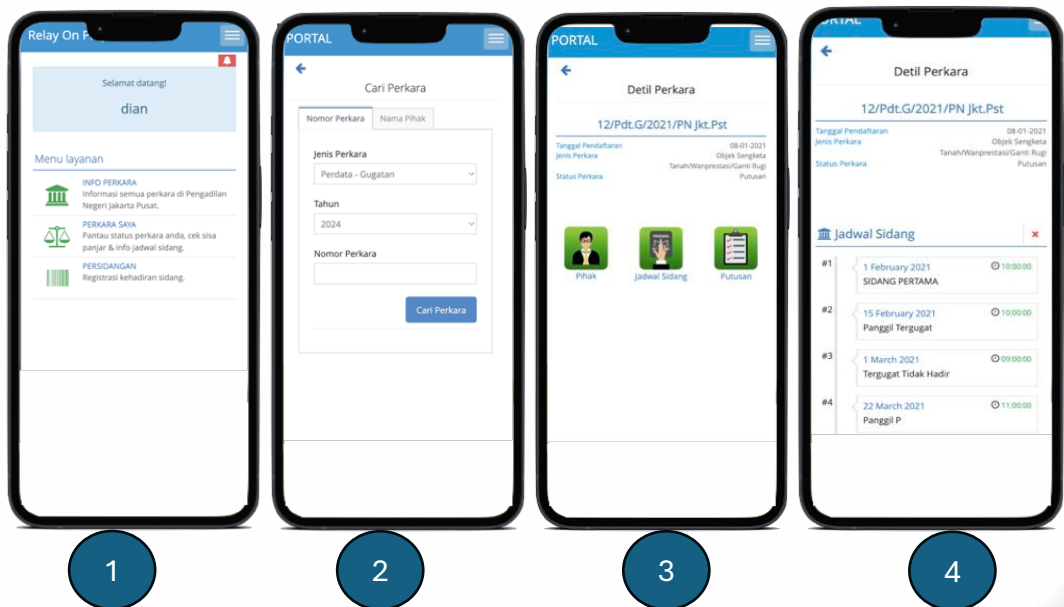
Relay On P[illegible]

Selamat datang!

dian

Menu layanan

INFO PERKARA
Informasi semua perkara di Pengadilan Negeri Jakarta Pusat.

PERKARA SAYA
Pantau status perkara anda, cek sisa panjar & info jadwal sidang.

PERSIDANGAN
Registrasi kehadiran sidang.

PORTAL

Cari Perkara

Nomor Perkara | Nama Pihak

Jenis Perkara
Perdata - Gugatan

Tahun
2024

Nomor Perkara

Cari Perkara

PORTAL

Detil Perkara

12/Pdt.G/2021/PN Jkt.Pst

Tanggal Pendaftaran 08-01-2021
Jenis Perkara Objek Sengketa Tanah/Wanprestasi/Ganti Rugi
Status Perkara Putusan

Pihak
Jadwal Sidang
Putusan

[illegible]RTAL

Detil Perkara

12/Pdt.G/2021/PN Jkt.Pst

Tanggal Pendaftaran 08-01-2021
Jenis Perkara Objek Sengketa Tanah/Wanprestasi/Ganti Rugi
Status Perkara Putusan

Jadwal Sidang

#1 1 February 2021 10:00:00
SIDANG PERTAMA

#2 15 February 2021 10:00:00
Panggil Tergugat

#3 1 March 2021 09:00:00
Tergugat Tidak Hadir

#4 22 March 2021 11:00:00
Panggil P

1

2

3

4